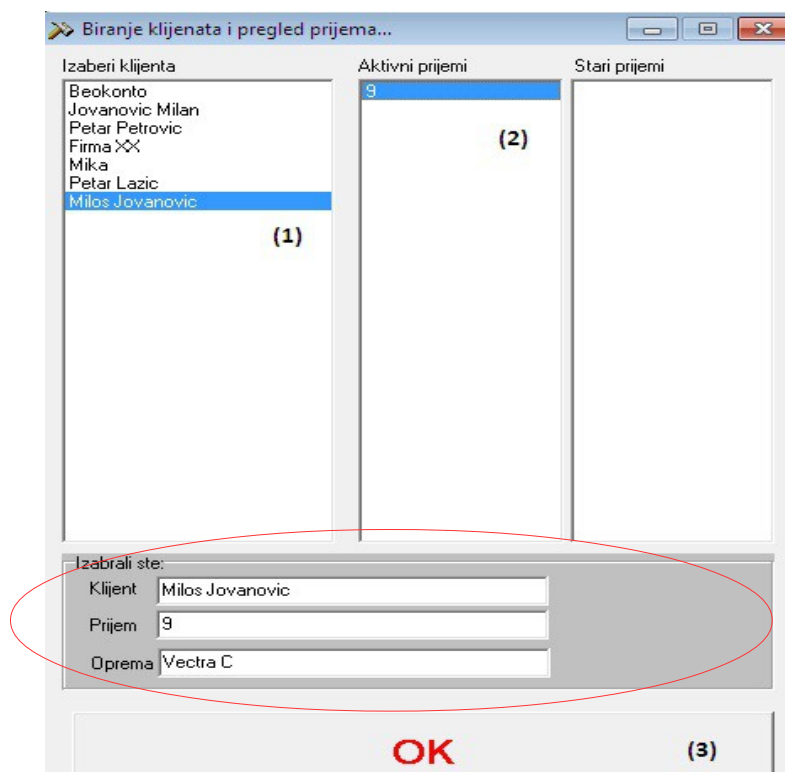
Biranje klijenata i pregled prijema...

Izaberi klijenta

Beokonto
Jovanovic Milan
Petar Petrovic
Firma XX
Mika
Petar Lazic
Milos Jovanovic

(1)

Aktivni prijemi

9

(2)

Stari prijemi

Izabrali ste:

Klijent Milos Jovanovic

Prijem 9

Oprema Vectra C

OK

(3)